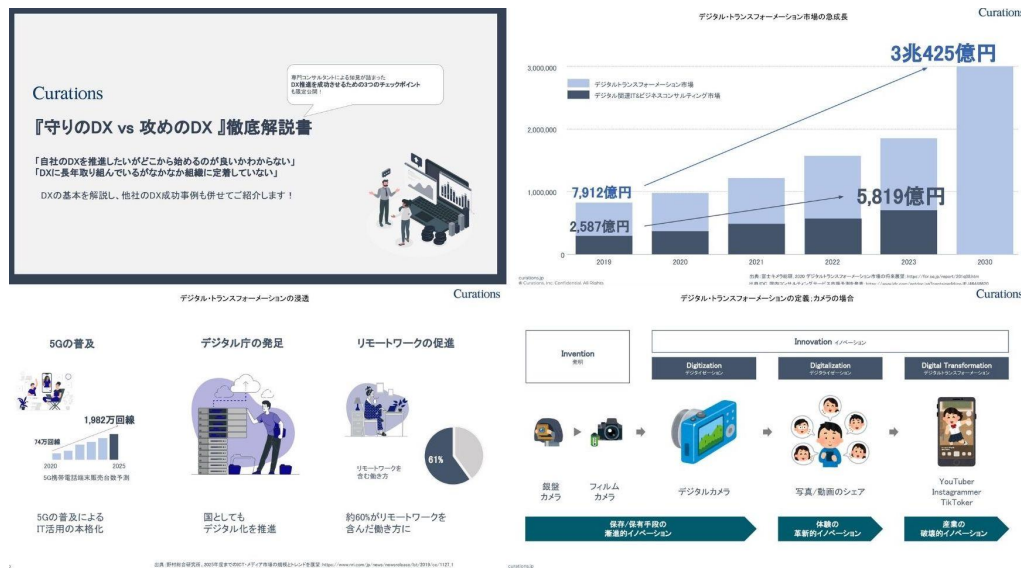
Curations

『守りのDX vs 攻めのDX』徹底解説書

専門コンサルタントによる秘策が詰まった
DX推進を成功させるための3つのチェックポイント
も限定公開！

「自社のDXを推進したいがどこから始めるのが良いかわからない」
「DXに長年取り組んでいるがなかなか組織に定着していない」

DXの基本を解説し、他社のDX成功事例も併せてご紹介します！

デジタル・トランスフォーメーション市場の急成長

Curations

3兆425億円

3,000,000
2,000,000
1,000,000
0

デジタルトランスフォーメーション市場
デジタル関連IT/ビジネスコンサルティング市場

7,912億円
2,587億円
5,819億円

2019 2020 2021 2022 2023 2030

curations.jp
© Curations, Inc. Confidential. All Rights

出典：富士キメラ総研 2020 デジタルトランスフォーメーション市場の将来展望 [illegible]

デジタル・トランスフォーメーションの浸透

Curations

5Gの普及

1,982万回線
74万回線
2020 2025
5G携帯電話端末販売台数予測

5Gの普及による
IT活用の本格化

デジタル庁の発足

国としても
デジタル化を推進

リモートワークの促進

リモートワークを
含む働き方

61%

約60%がリモートワークを
含んだ働き方に

出典：野村総合研究所、2025年度までのICT・メディア市場の規模とトレンドを展望 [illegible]

デジタル・トランスフォーメーションの定義：カメラの場合

Curations

Invention
発明

Innovation イノベーション

Digitization
デジタイゼーション

Digitalization
デジタライゼーション

Digital Transformation
デジタルトランスフォーメーション

銀盤
カメラ

フィルム
カメラ

デジタルカメラ

写真／動画のシェア

YouTuber
Instagrammer
TikToker

保存／保有手段の
漸進的イノベーション

体験の
革新的イノベーション

産業の
破壊的イノベーション

curations.jp